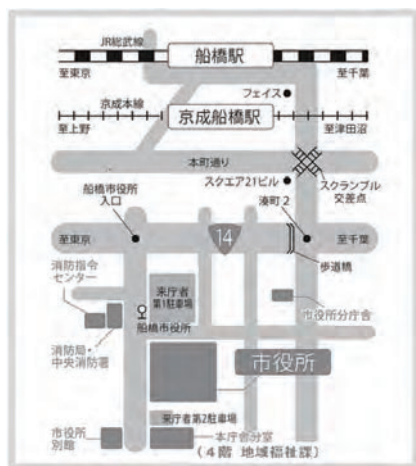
JR総武線
船橋駅
至東京
至千葉
フェイス
京成本線
京成船橋駅
至上野
至津田沼
本町通り
スクエア21ビル
スクランブル交差点
船橋市役所入口
湊町2
至東京
14
至千葉
歩道橋
消防指令センター
来庁者第1駐車場
船橋市役所
市役所分庁舎
消防局・中央消防署
市役所
来庁者第2駐車場
市役所別館
本庁舎分室
（4階 地域福祉課）